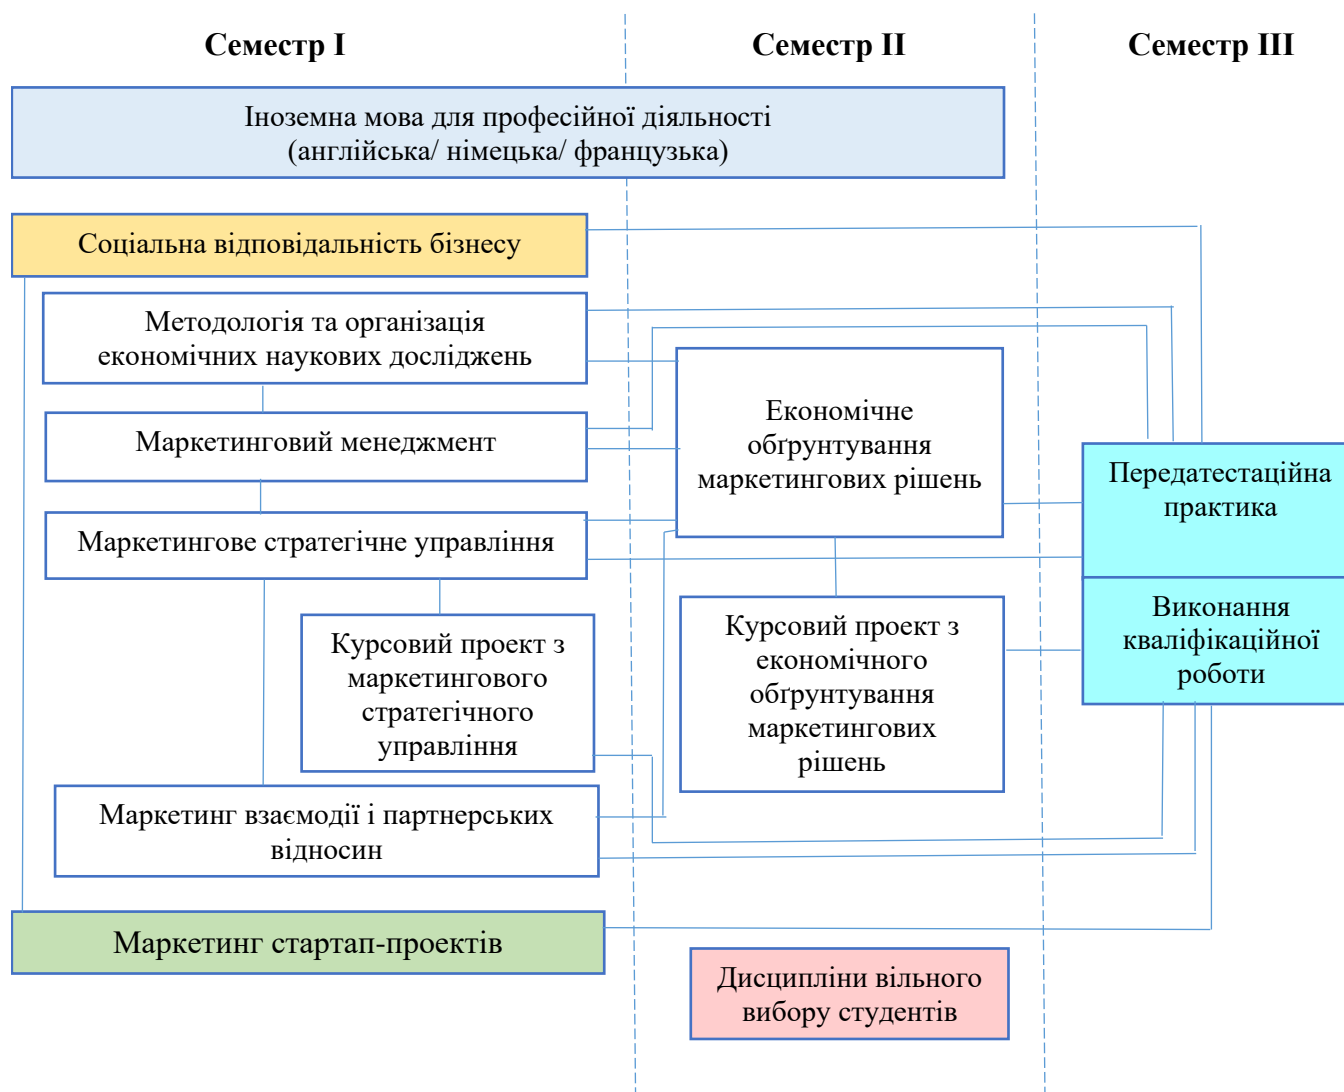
Семестр I

Семестр II

Семестр III

Іноземна мова для професійної діяльності (англійська/ німецька/ французька)

Соціальна відповідальність бізнесу

Методологія та організація економічних наукових досліджень

Маркетинговий менеджмент

Економічне обґрунтування маркетингових рішень

Передатестаційна практика

Маркетингове стратегічне управління

Виконання кваліфікаційної роботи

Курсовий проект з маркетингового стратегічного управління

Курсовий проект з економічного обґрунтування маркетингових рішень

Маркетинг взаємодії і партнерських відносин

Маркетинг стартап-проектів

Дисципліни вільного вибору студентів